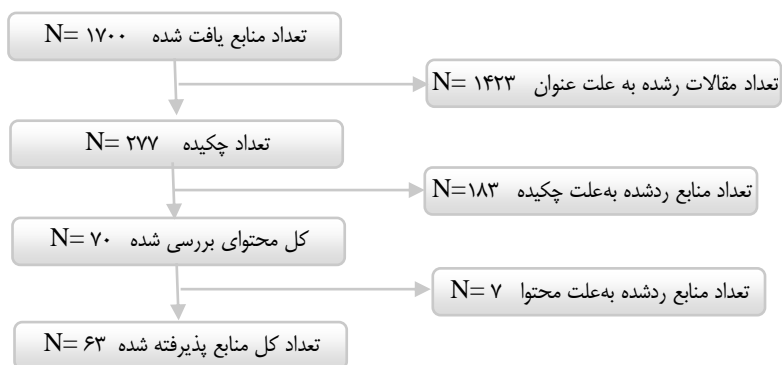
تعداد منابع یافت شده N= ۱۷۰۰

تعداد مقالات رشده به علت عنوان N= ۱۴۲۳

تعداد چکیده N= ۲۷۷

تعداد منابع ردشده به‌علت چکیده N=۱۸۳

کل محتوای بررسی شده N= ۷۰

تعداد منابع ردشده به‌علت محتوا N= ۷

تعداد کل منابع پذیرفته شده N= ۶۳